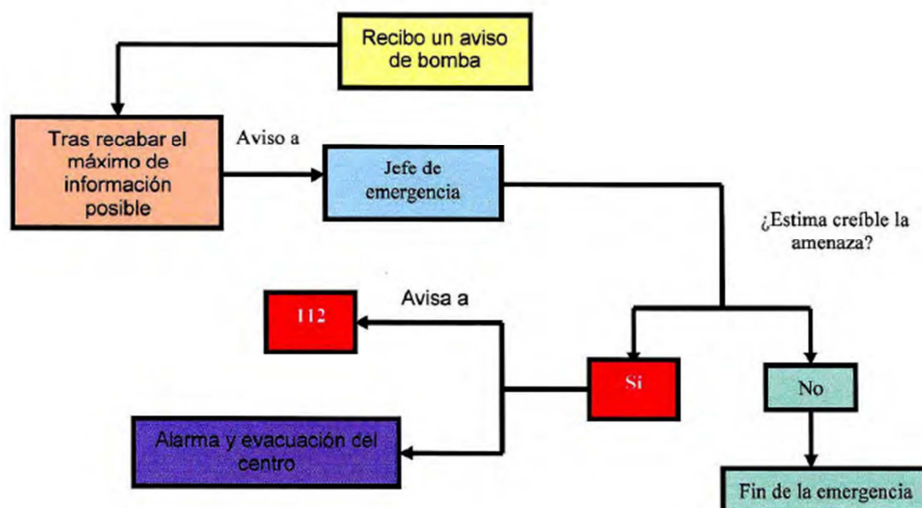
Recibo un aviso de bomba

Tras recabar el máximo de información posible

Aviso a

Jefe de emergencia

¿Estima creíble la amenaza?

Avisa a

112

Si

No

Alarma y evacuación del centro

Fin de la emergencia